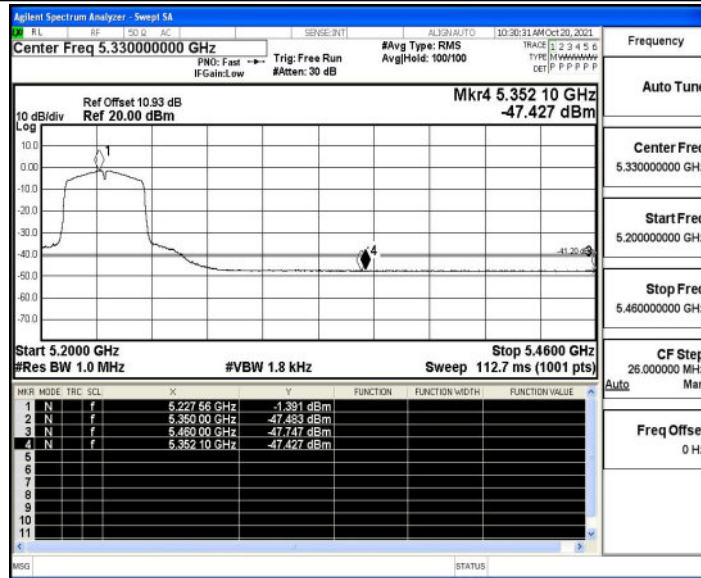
Agilent Spectrum Analyzer - Swept SA
RL RF 50 Ω AC SENSE:INT ALIGN AUTO 10:30:31 AM Oct 20, 2021
Center Freq 5.330000000 GHz
PNO: Fast IFGain:Low
Trig: Free Run #Atten: 30 dB
#Avg Type: RMS Avg|Hold: 100/100
TRACE 1 2 3 4 5 6 TYPE M WWWWW DET P P P P P P
Frequency

Ref Offset 10.93 dB
10 dB/div Ref 20.00 dBm
Log
Mkr4 5.352 10 GHz
-47.427 dBm

10.0
0.00
-10.0
-20.0
-30.0
-40.0
-50.0
-60.0
-70.0
1
4
-41.20 dBm

Start 5.2000 GHz
#Res BW 1.0 MHz
#VBW 1.8 kHz
Stop 5.4600 GHz
Sweep 112.7 ms (1001 pts)

| MKR | MODE | TRC | SCL | X | Y | FUNCTION | FUNCTION WIDTH | FUNCTION VALUE |
|---|---|---|---|---|---|---|---|---|
| 1 | N | | f | 5.227 56 GHz | -1.391 dBm | | | |
| 2 | N | | f | 5.350 00 GHz | -47.483 dBm | | | |
| 3 | N | | f | 5.460 00 GHz | -47.747 dBm | | | |
| 4 | N | | f | 5.352 10 GHz | -47.427 dBm | | | |
| 5 | | | | | | | | |
| 6 | | | | | | | | |
| 7 | | | | | | | | |
| 8 | | | | | | | | |
| 9 | | | | | | | | |
| 10 | | | | | | | | |
| 11 | | | | | | | | |

MSG
STATUS

Auto Tun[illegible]
Center Fre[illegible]
5.330000000 GH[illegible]
Start Fre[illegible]
5.200000000 GH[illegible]
Stop Fre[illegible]
5.460000000 GH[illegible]
CF Ste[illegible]
26.000000 MH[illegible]
Auto Ma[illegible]
Freq Offse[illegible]
0 H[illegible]